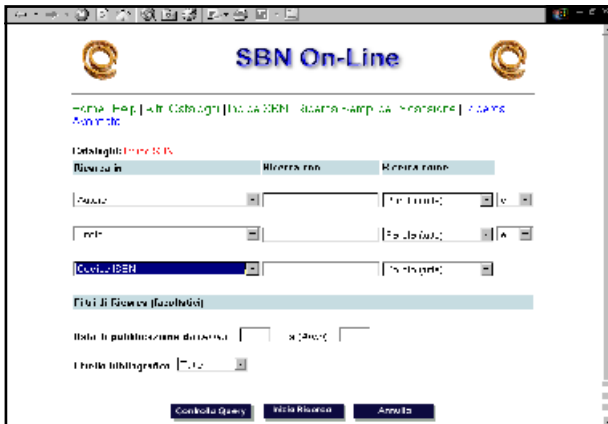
SBN On-Line

Home | Help | Altri Cataloghi | Indice SBN | Ricerca semplice | Ricerche | Ricerca Avanzata

Cataloghi: Indice SBN

Ricerca in | Ricerca con | Ricerca come

Autore | | Frase (parole) | e

Titolo | | Parole (tutte) | e

Codice ISBN | | Frase (parole)

Filtri di Ricerca (facoltativi)

Data di pubblicazione da (Anno) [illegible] a (Anno)

Livello bibliografico Tutti

Controlla Query | Inizia Ricerca | Annulla